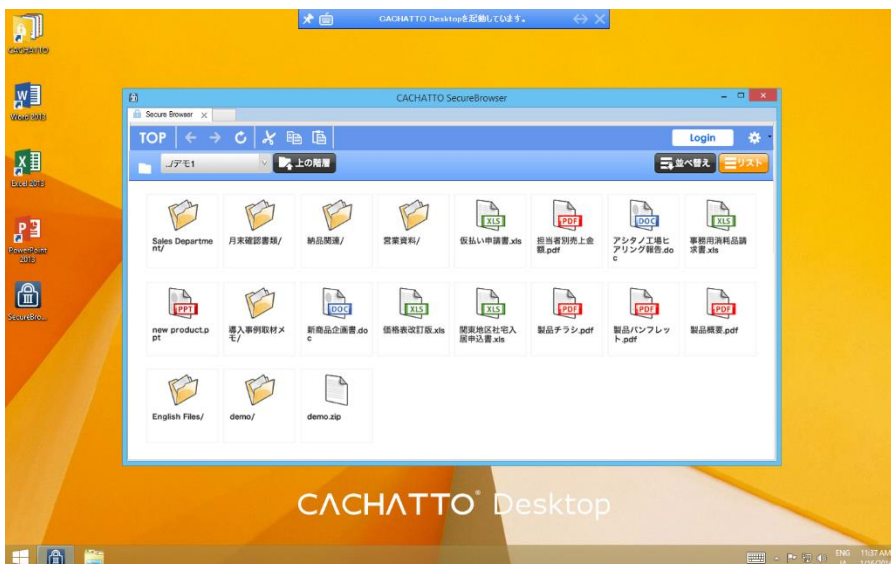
CACHATTO Desktopを起動しています。

CACHATTO

Word 2013

Excel 2013

PowerPoint 2013

SecureBro...

CACHATTO SecureBrowser

Secure Browser

TOP

Login

/デモ1

上の階層

並べ替え

リスト

Sales Department/

月末確認書類/

納品関連/

営業資料/

XLS
仮払い申請書.xls

PDF
担当者別売上金額.pdf

DOC
アシタノ工場ヒアリング報告.doc

XLS
事務用消耗品請求書.xls

PPT
new product.ppt

導入事例取材メモ/

DOC
新商品企画書.doc

XLS
価格表改訂版.xls

XLS
関東地区社宅入居申込書.xls

PDF
製品チラシ.pdf

PDF
製品パンフレット.pdf

PDF
製品概要.pdf

English Files/

demo/

demo.zip

CACHATTO® Desktop

ENG 11:37 AM